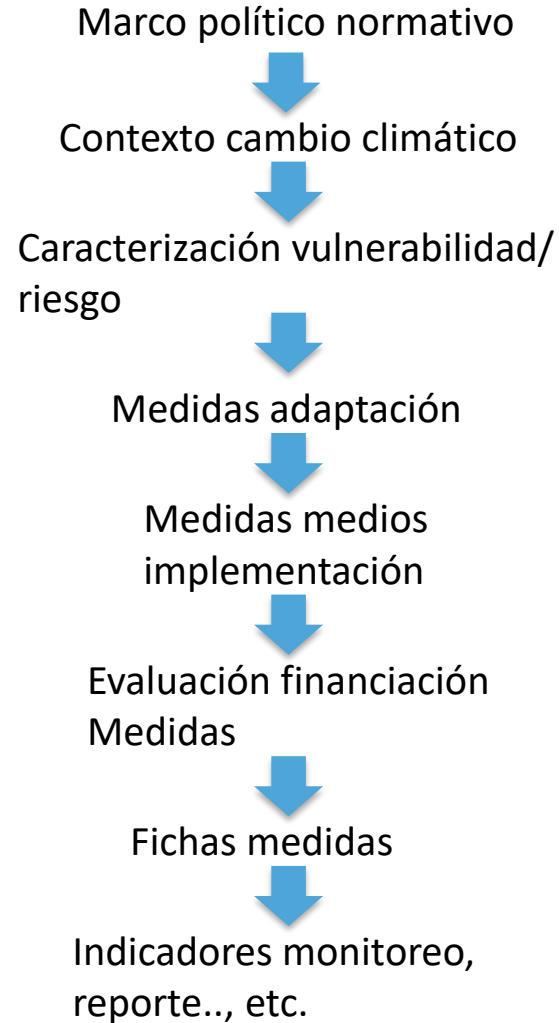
Marco político normativo

Contexto cambio climático

Caracterización vulnerabilidad/ riesgo

Medidas adaptación

Medidas medios implementación

Evaluación financiación Medidas

Fichas medidas

Indicadores monitoreo, reporte.., etc.